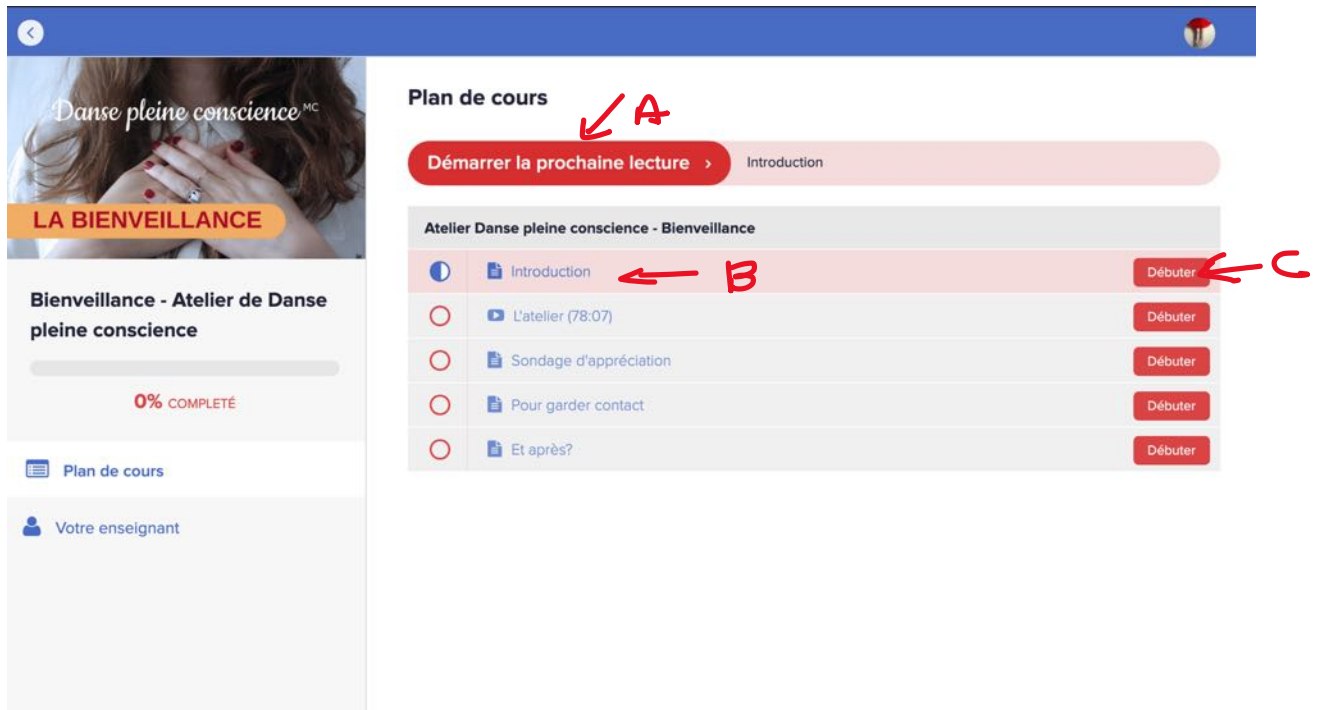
Danse pleine conscience MC

LA BIENVEILLANCE

Bienveillance - Atelier de Danse pleine conscience

0% COMPLETÉ

Plan de cours

Votre enseignant

Plan de cours

A

Démarrer la prochaine lecture ›

Introduction

Atelier Danse pleine conscience - Bienveillance

Introduction B Débuter C

L'atelier (78:07) Débuter

Sondage d'appréciation Débuter

Pour garder contact Débuter

Et après? Débuter